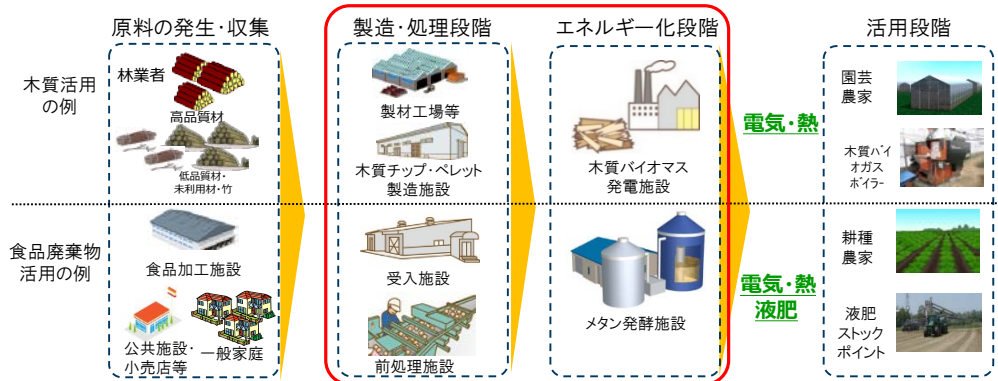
原料の発生・収集

製造・処理段階

エネルギー化段階

活用段階

木質活用の例

林業者

高品質材

低品質材・未利用材・竹

製材工場等

木質チップ・ペレット製造施設

木質バイオマス発電施設

電気・熱

園芸農家

木質バイオガスボイラー

食品廃棄物活用の例

食品加工施設

公共施設・小売店等

一般家庭

受入施設

前処理施設

メタン発酵施設

電気・熱
液肥

耕種農家

液肥ストックポイント